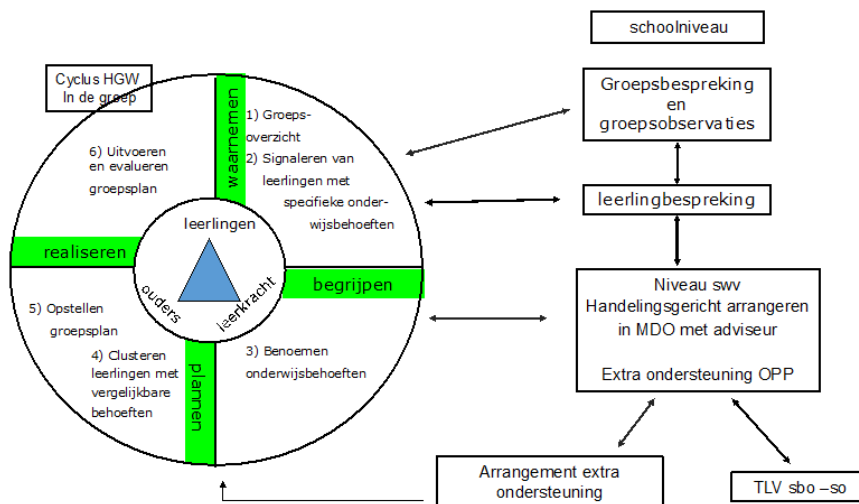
schoolniveau

Cyclus HGW
In de groep

waarnemen

1) Groepsoverzicht
2) Signaleren van leerlingen met specifieke onderwijsbehoeften

6) Uitvoeren en evalueren groepsplan

leerlingen

realiseren

begrijpen

ouders

leerkracht

5) Opstellen groepsplan

4) Clusteren leerlingen met vergelijkbare behoeften

plannen

3) Benoemen onderwijsbehoeften

Groepsbespreking
en
groepsobservaties

leerlingbespreking

Niveau swv
Handelingsgericht arrangeren
in MDO met adviseur

Extra ondersteuning OPP

Arrangement extra ondersteuning

TLV sbo –so